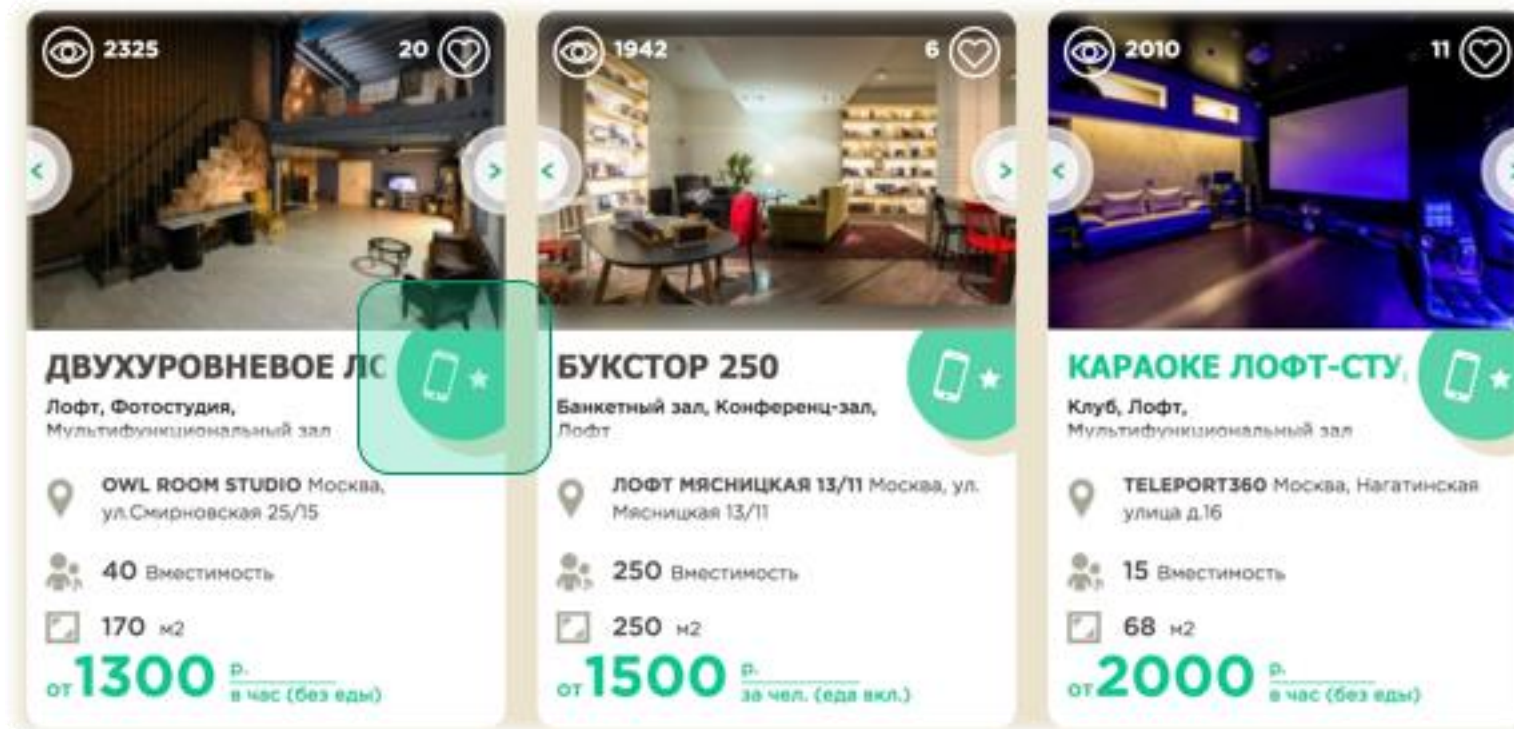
2325 20

ДВУХУРОВНЕВОЕ ЛС

Лофт, Фотостудия, Мультифункциональный зал

OWL ROOM STUDIO Москва, ул.Смирновская 25/15

40 Вместимость

170 м2

от 1300 р. в час (без еды)

1942 6

БУКСТОР 250

Банкетный зал, Конференц-зал, Лофт

ЛОФТ МЯСНИЦКАЯ 13/11 Москва, ул. Мясницкая 13/11

250 Вместимость

250 м2

от 1500 р. за чел. (еда вкл.)

2010 11

КАРАОКЕ ЛОФТ-СТУ

Клуб, Лофт, Мультифункциональный зал

TELEPORT360 Москва, Нагатинская улица д.16

15 Вместимость

68 м2

от 2000 р. в час (без еды)